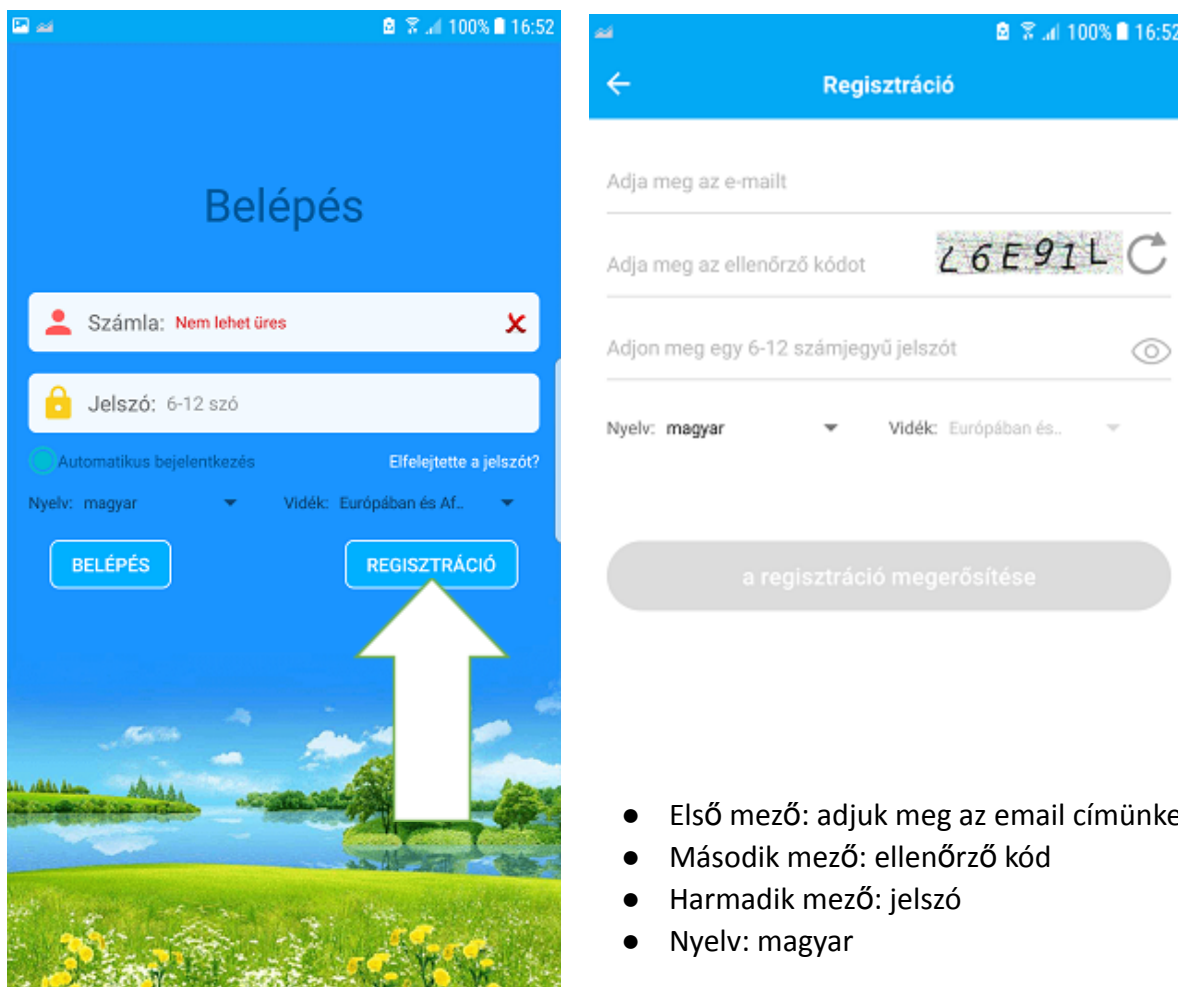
100% 16:52

Belépés

Számla: Nem lehet üres

Jelszó: 6-12 szó

Automatikus bejelentkezés

Elfelejtette a jelszót?

Nyelv: magyar

Vidék: Európában és Af..

BELÉPÉS

REGISZTRÁCIÓ

100% 16:52

Regisztráció

Adja meg az e-mailt

Adja meg az ellenőrző kódot

L6E91L

Adjon meg egy 6-12 számjegyű jelszót

Nyelv: magyar

Vidék: Európában és..

a regisztráció megerősítése

- Első mező: adjuk meg az email címünke
- Második mező: ellenőrző kód
- Harmadik mező: jelszó
- Nyelv: magyar